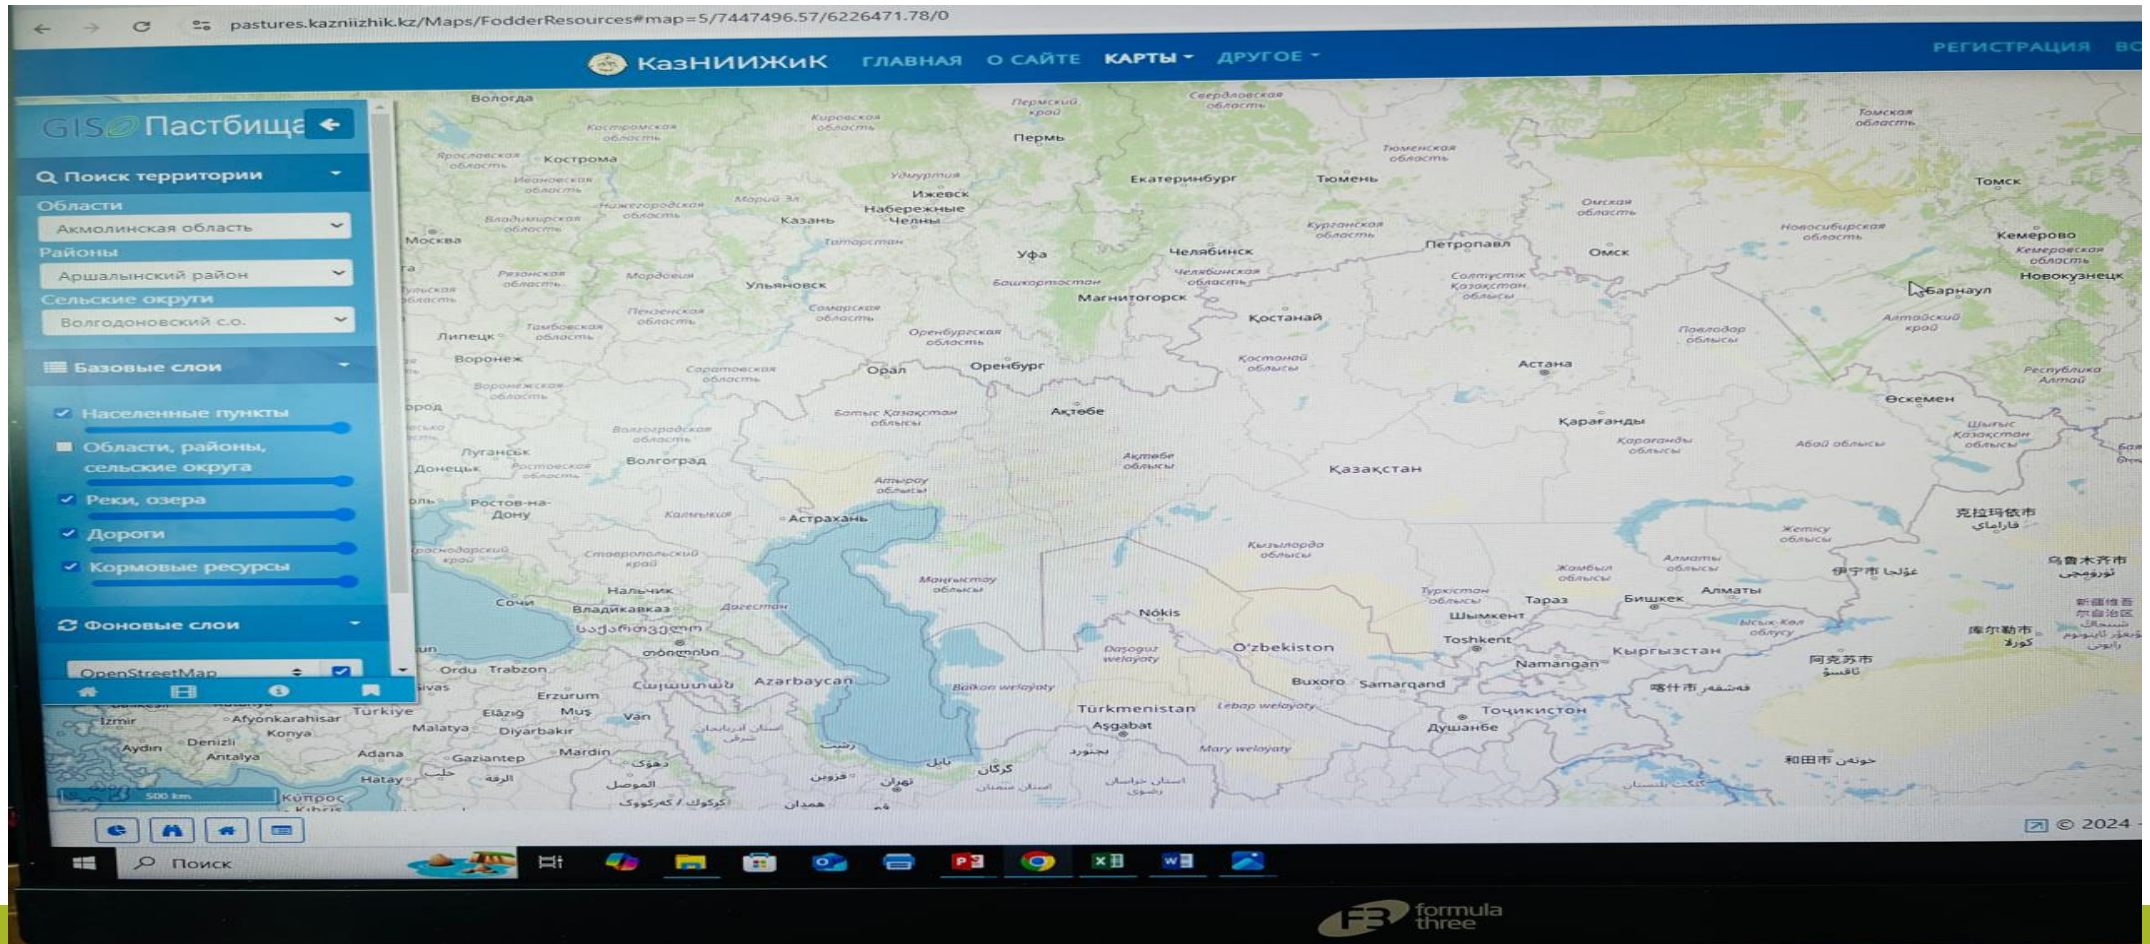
pastures.kazniizhik.kz/Maps/FodderResources#map=5/7447496.57/6226471.78/0

КазНИИЖиК ГЛАВНАЯ О САЙТЕ КАРТЫ ДРУГОЕ РЕГИСТРАЦИЯ

GIS Пастбища

Поиск территории
Области
Акмолинская область
Районы
Аршалынский район
Сельские округи
Волгодоновский с.о.

Базовые слои
Населенные пункты
Области, районы, сельские округа
Реки, озера
Дороги
Кормовые ресурсы

Фоновые слои
OpenStreetMap

500 km

Вологда Кострома Пермь Екатеринбург Тюмень Томск Москва Ижевск Набережные Челны Казань Уфа Челябинск Петропавл Омск Кемерово Новокузнецк Барнаул Ульяновск Магнитогорск Костанай Липецк Воронеж Орал Оренбург Астана Өскемен Ақтөбе Қарағанды Луганськ Донецьк Волгоград Қазақстан Ростов-на-Дону Астрахань Сочи Нальчик Владикавказ Nókis Шымкент Тараз Бишкек Алматы Toshkent O'zbekiston Кыргызстан Namangan Buxoro Samarqand Azərbaycan Türkmenistan Aşgabat Тоҷикистон Душанбе Türkiye İzmir Afyonkarahisar Konya Aydın Denizli Antalya Adana Gaziantep Mardin Malatya Elazığ Muş Van Erzurum Diyarbakır Ordu Trabzon Hatay Kıbrıs

© 2024

Поиск

formula three